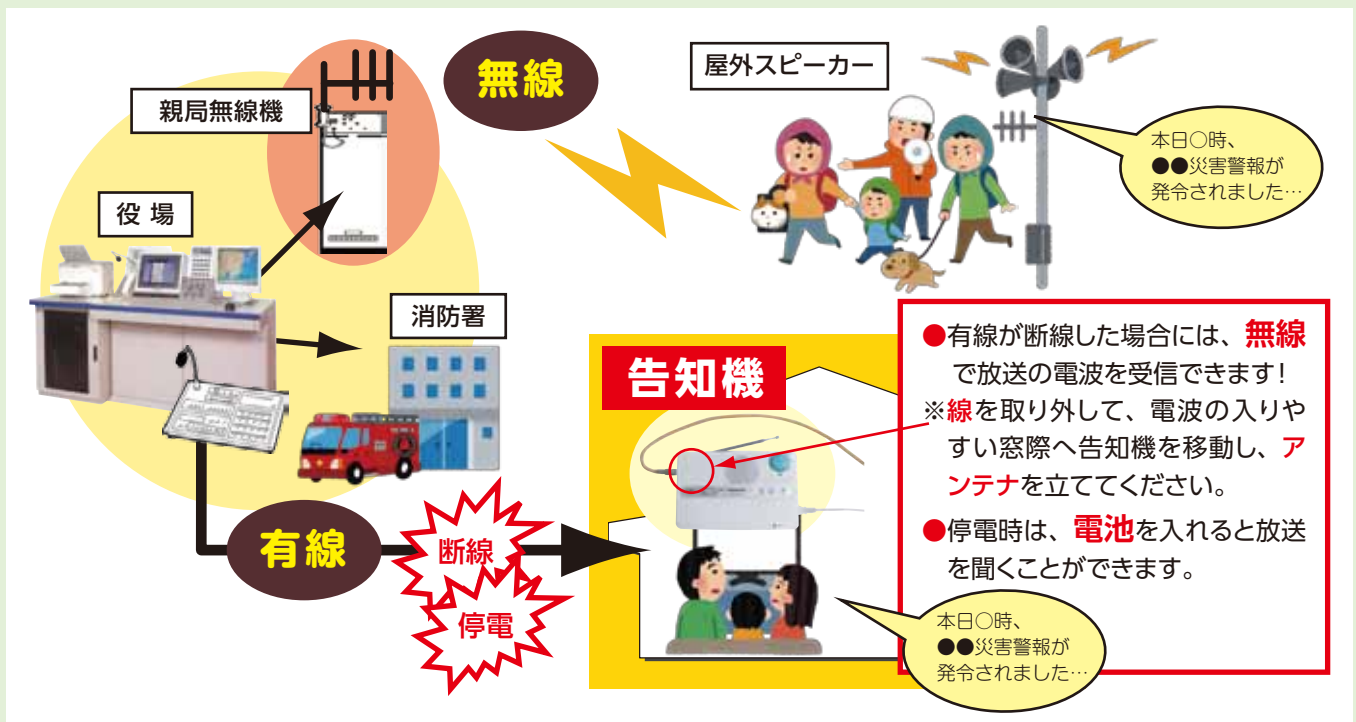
親局無線機

無線

屋外スピーカー

本日○時、●●災害警報が発令されました…

役 場

消防署

告知機

●有線が断線した場合には、無線で放送の電波を受信できます！
※線を取り外して、電波の入りやすい窓際へ告知機を移動し、アンテナを立ててください。
●停電時は、電池を入れると放送を聞くことができます。

有線

断線

停電

本日○時、●●災害警報が発令されました…